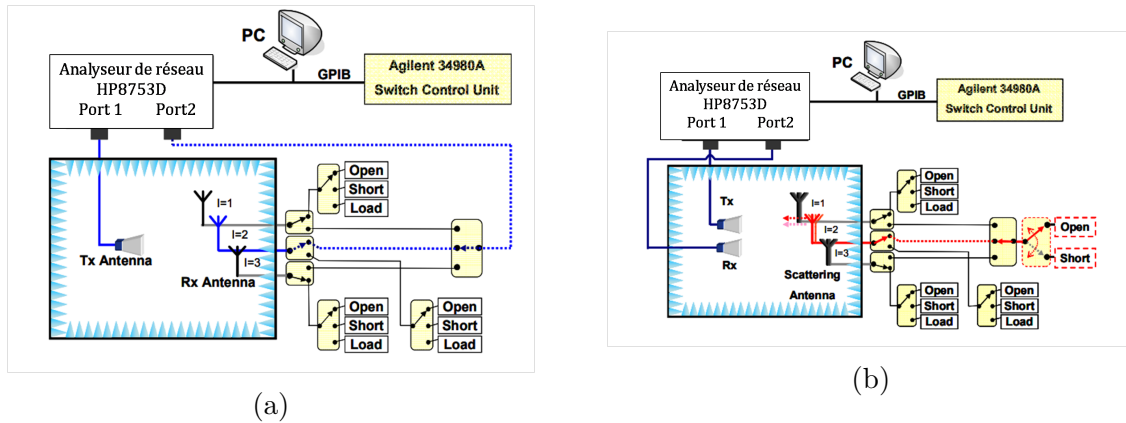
PC
Analyseur de réseau
HP8753D
Port 1 Port2
GPIB
Agilent 34980A
Switch Control Unit
Open
Short
Load
I=1
I=2
I=3
Tx Antenna
Rx Antenna
Open
Short
Load
Open
Short
Load
(a)

PC
Analyseur de réseau
HP8753D
Port 1 Port2
GPIB
Agilent 34980A
Switch Control Unit
Open
Short
Load
Tx
Rx
I=1
I=2
I=3
Scattering
Antenna
Open
Short
Open
Short
Load
Open
Short
Load
(b)